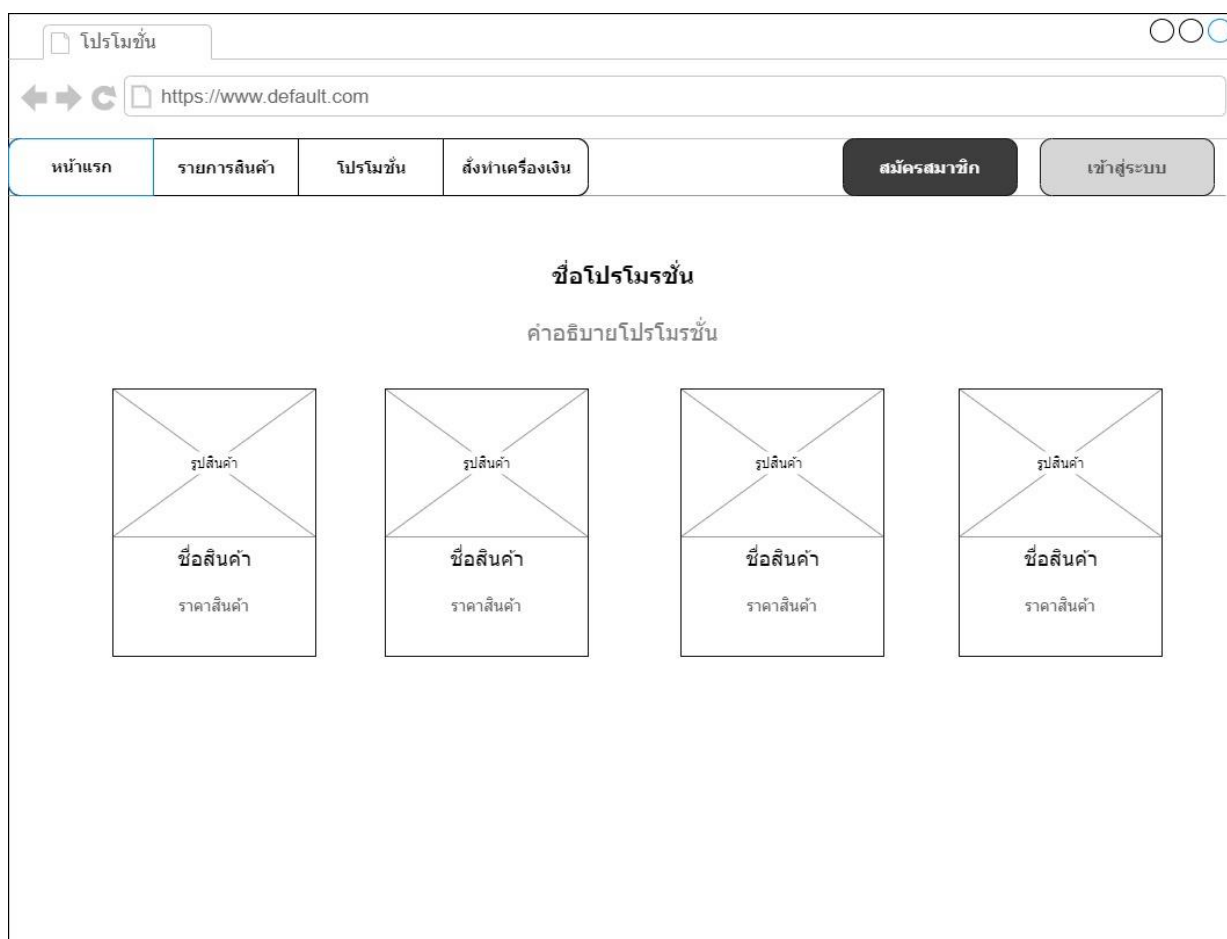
โปรโมชั่น

https://www.default.com

หน้าแรก
รายการสินค้า
โปรโมชั่น
สั่งทำเครื่องเงิน
สมัครสมาชิก
เข้าสู่ระบบ

ชื่อโปรโมรชั่น

คำอธิบายโปรโมรชั่น

รูปสินค้า
ชื่อสินค้า
ราคาสินค้า

รูปสินค้า
ชื่อสินค้า
ราคาสินค้า

รูปสินค้า
ชื่อสินค้า
ราคาสินค้า

รูปสินค้า
ชื่อสินค้า
ราคาสินค้า